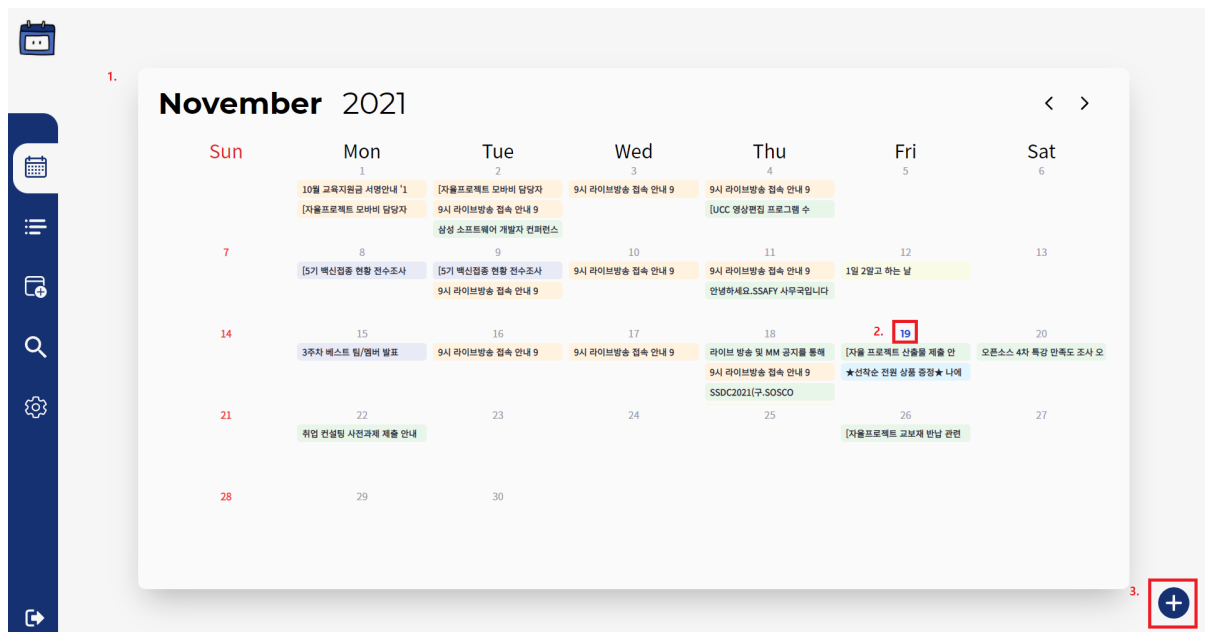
1.

November 2021

< >

| Sun | Mon | Tue | Wed | Thu | Fri | Sat |
|---|---|---|---|---|---|---|
| | 1<br>10월 교육지원금 서명안내 '1<br>[자율프로젝트 모바비 담당자 | 2<br>[자율프로젝트 모바비 담당자<br>9시 라이브방송 접속 안내 9<br>삼성 소프트웨어 개발자 컨퍼런스 | 3<br>9시 라이브방송 접속 안내 9 | 4<br>9시 라이브방송 접속 안내 9<br>[UCC 영상편집 프로그램 수 | 5 | 6 |
| 7 | 8<br>[5기 백신접종 현황 전수조사 | 9<br>[5기 백신접종 현황 전수조사<br>9시 라이브방송 접속 안내 9 | 10<br>9시 라이브방송 접속 안내 9 | 11<br>9시 라이브방송 접속 안내 9<br>안녕하세요.SSAFY 사무국입니다 | 12<br>1일 2알고 하는 날 | 13 |
| 14 | 15<br>3주차 베스트 팀/멤버 발표 | 16<br>9시 라이브방송 접속 안내 9 | 17<br>9시 라이브방송 접속 안내 9 | 18<br>라이브 방송 및 MM 공지를 통해<br>9시 라이브방송 접속 안내 9<br>SSDC2021(구.SOSCO | 2. 19<br>[자율 프로젝트 산출물 제출 안<br>★선착순 전원 상품 증정★ 나에 | 20<br>오픈소스 4차 특강 만족도 조사 오 |
| 21 | 22<br>취업 컨설팅 사전과제 제출 안내 | 23 | 24 | 25 | 26<br>[자율프로젝트 교보재 반납 관련 | 27 |
| 28 | 29 | 30 | | | | |

3.